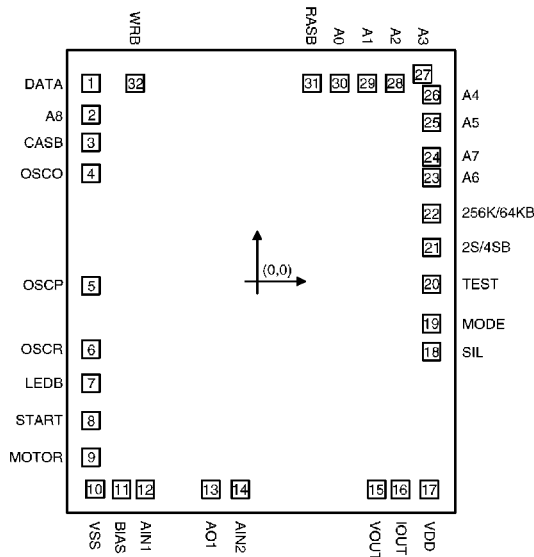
WRB
RASB
A0
A1
A2
A3

DATA 1
32
31 30 29 28 27
26 A4
A8 2
CASB 3
25 A5
24 A7
OSCO 4
23 A6
22 256K/64KB
21 2S/4SB
(0,0)
OSCP 5
20 TEST
19 MODE
OSCR 6
18 SIL
LEDB 7
START 8
MOTOR 9
10 11 12 13 14 15 16 17

VSS
BIAS
AIN1
AO1
AIN2
VOUT
IOUT
VDD